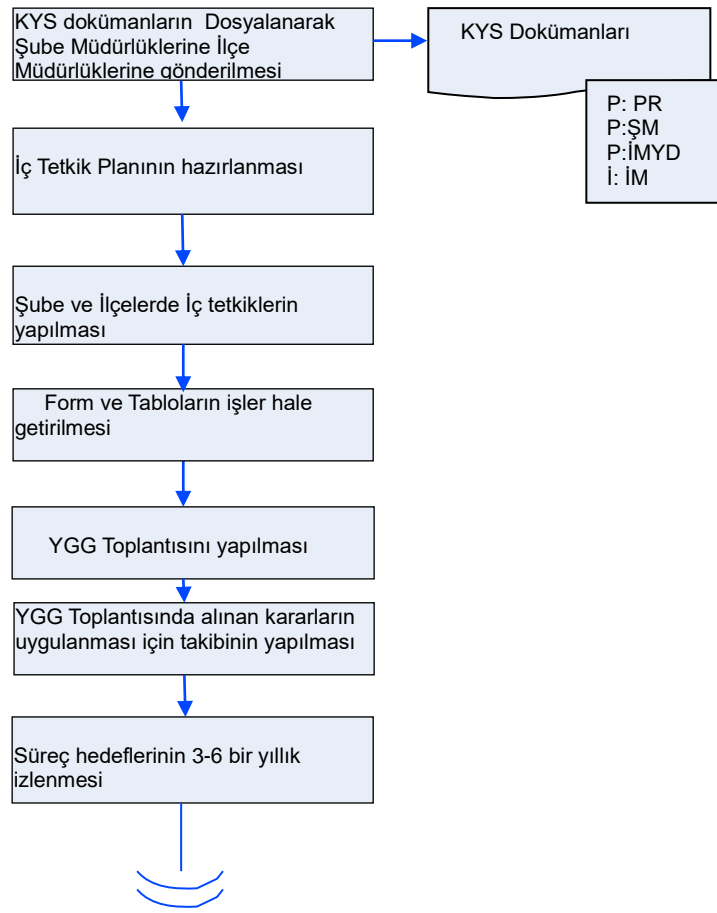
KYS dokümanların Dosyalanarak Şube Müdürlüklerine İlçe Müdürlüklerine gönderilmesi

KYS Dokümanları

P: PR
P:ŞM
P:İMYD
İ: İM

İç Tetkik Planının hazırlanması

Şube ve İlçelerde İç tetkiklerin yapılması

Form ve Tabloların işler hale getirilmesi

YGG Toplantısını yapılması

YGG Toplantısında alınan kararların uygulanması için takibinin yapılması

Süreç hedeflerinin 3-6 bir yıllık izlenmesi